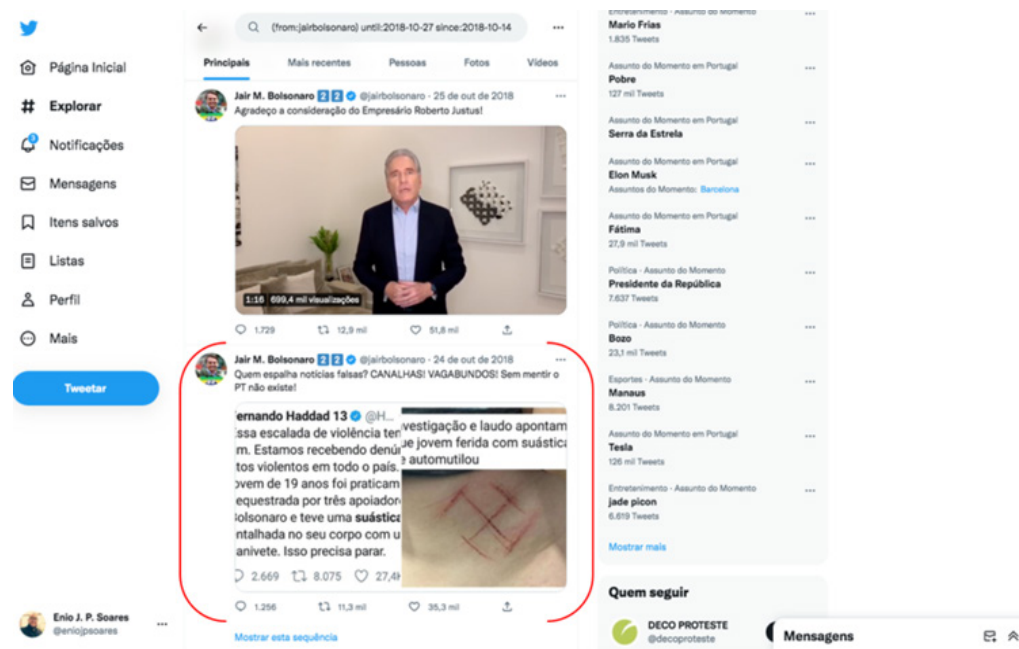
Página Inicial
Explorar
Notificações
Mensagens
Itens salvos
Listas
Perfil
Mais
Tweetar

Enio J. P. Soares
@eniojpsoares

(from:jairbolsonaro) until:2018-10-27 since:2018-10-14

Principais Mais recentes Pessoas Fotos Vídeos

Jair M. Bolsonaro 2 2 @jairbolsonaro · 25 de out de 2018
Agradeço a consideração do Empresário Roberto Justus!

1:16 699,4 mil visualizações

1.729 12,9 mil 51,8 mil

Jair M. Bolsonaro 2 2 @jairbolsonaro · 24 de out de 2018
Quem espalha notícias falsas? CANALHAS! VAGABUNDOS! Sem mentir o PT não existe!

ernando Haddad 13 @H
ssa escalada de violência ten
m. Estamos recebendo denú
tos violentos em todo o país.
ovem de 19 anos foi praticam
equestrada por três apoiador
olsonaro e teve uma suástica
ntalhada no seu corpo com u
anivete. Isso precisa parar.

2.669 8.075 27,4

vestigação e laudo apontam
e jovem ferida com suástica
automutilou

1.256 11,3 mil 35,3 mil

Mostrar esta sequência

Entretenimento · Assunto do Momento
Mario Frias
1.835 Tweets

Assunto do Momento em Portugal
Pobre
127 mil Tweets

Assunto do Momento em Portugal
Serra da Estrela

Assunto do Momento em Portugal
Elon Musk
Assuntos do Momento: Barcelona

Assunto do Momento em Portugal
Fátima
27,9 mil Tweets

Política · Assunto do Momento
Presidente da República
7.637 Tweets

Política · Assunto do Momento
Bozo
23,1 mil Tweets

Esportes · Assunto do Momento
Manaus
8.201 Tweets

Assunto do Momento em Portugal
Tesla
126 mil Tweets

Entretenimento · Assunto do Momento
jade picon
6.619 Tweets

Mostrar mais

Quem seguir

DECO PROTESTE
@decoproteste

Mensagens